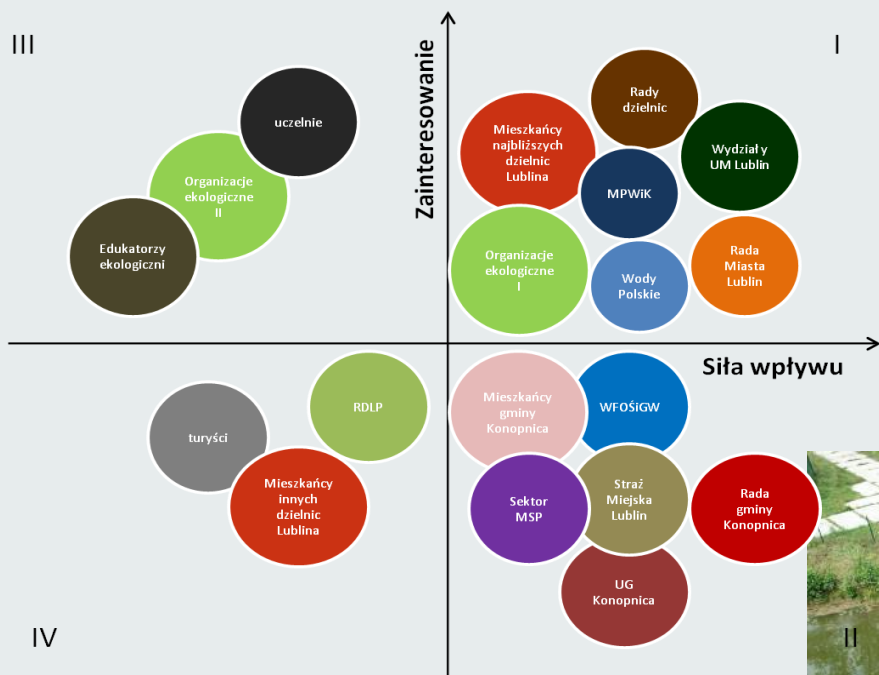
III

I

Zainteresowanie

uczelnie

Organizacje ekologiczne II

Edukatorzy ekologiczni

Rady dzielnic

Mieszkańcy najbliższych dzielnic Lublina

Wydział y UM Lublin

MPWiK

Organizacje ekologiczne I

Wody Polskie

Rada Miasta Lublin

Siła wpływu

RDLP

turyści

Mieszkańcy innych dzielnic Lublina

Mieszkańcy gminy Konopnica

WFOŚiGW

Sektor MSP

Straż Miejska Lublin

Rada gminy Konopnica

UG Konopnica

IV

II